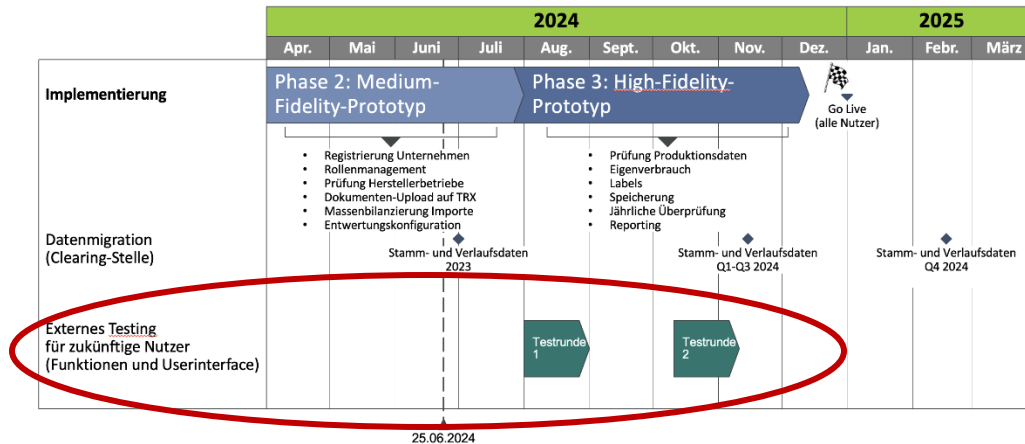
| 2024 | | | | | | | | | 2025 | | |
|---|---|---|---|---|---|---|---|---|---|---|---|
| Apr. | Mai | Juni | Juli | Aug. | Sept. | Okt. | Nov. | Dez. | Jan. | Febr. | März |

Implementierung

Phase 2: Medium-Fidelity-Prototyp

Phase 3: High-Fidelity-Prototyp

Go Live (alle Nutzer)

- Registrierung Unternehmen
- Rollenmanagement
- Prüfung Herstellerbetriebe
- Dokumenten-Upload auf TRX
- Massenbilanzierung Importe
- Entwertungskonfiguration

- Prüfung Produktionsdaten
- Eigenverbrauch
- Labels
- Speicherung
- Jährliche Überprüfung
- Reporting

Datenmigration (Clearing-Stelle)

Stamm- und Verlaufsdaten 2023

Stamm- und Verlaufsdaten Q1-Q3 2024

Stamm- und Verlaufsdaten Q4 2024

Externes Testing für zukünftige Nutzer (Funktionen und Userinterface)

Testrunde 1

Testrunde 2

25.06.2024